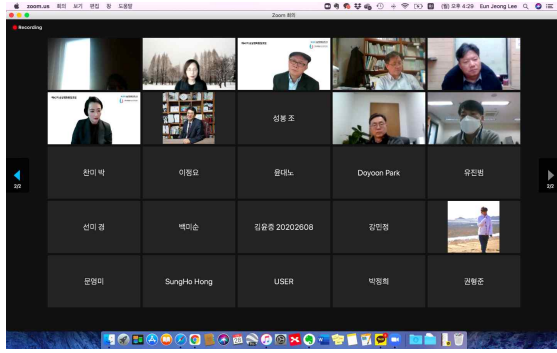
zoom.us 회의 보기 편집 창 도움말
(월) 오후 4:29 Eun Jeong Lee
Zoom 회의
Recording

성봉 조

천미 박
이정요
윤대노
Doyoon Park
유진범

선미 경
백미순
김윤중 20202608
강민정

문명미
SungHo Hong
USER
박정희
권형준

2/2
2/2